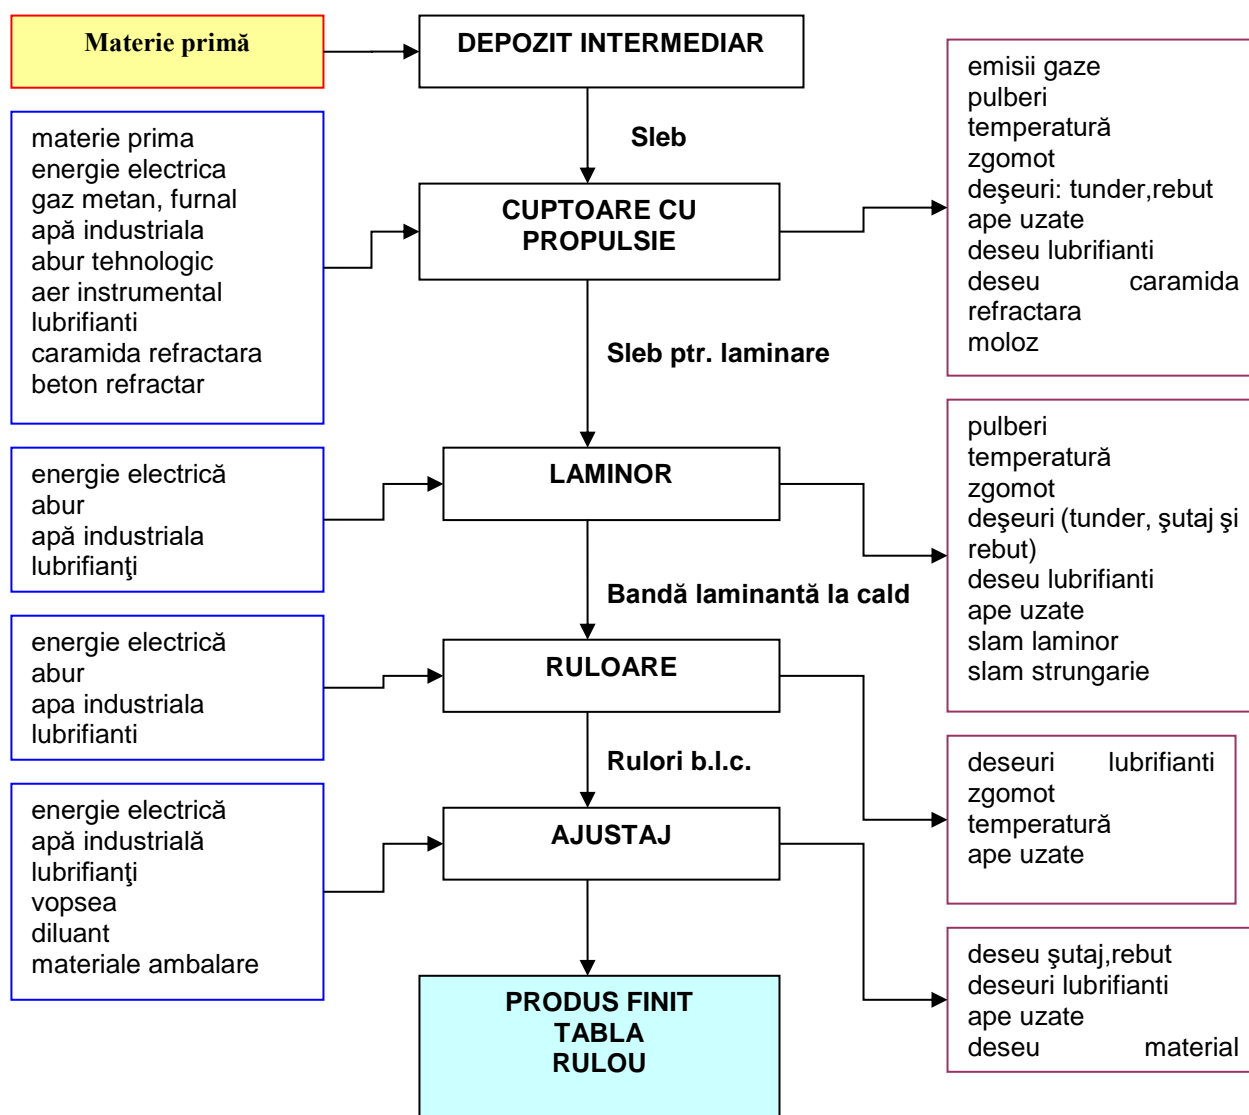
Materie primă

DEPOZIT INTERMEDIAR

Sleb

materie prima
energie electrica
gaz metan, furnal
apă industriala
abur tehnologic
aer instrumental
lubrifianti
caramida refractara
beton refractar

CUPTOARE CU PROPULSIE

emisii gaze
pulberi
temperatură
zgomot
deşeuri: tunder,rebut
ape uzate
deseu lubrifianti
deseu caramida refractara
moloz

Sleb ptr. laminare

energie electrică
abur
apă industriala
lubrifianţi

LAMINOR

pulberi
temperatură
zgomot
deşeuri (tunder, şutaj şi rebut)
deseu lubrifianti
ape uzate
slam laminor
slam strungarie

Bandă laminantă la cald

energie electrică
abur
apa industriala
lubrifianti

RULOARE

Rulori b.l.c.

deseuri lubrifianti
zgomot
temperatură
ape uzate

energie electrică
apă industrială
lubrifianţi
vopsea
diluant
materiale ambalare

AJUSTAJ

deseu şutaj,rebut
deseuri lubrifianti
ape uzate
deseu material

PRODUS FINIT
TABLA
RULOU